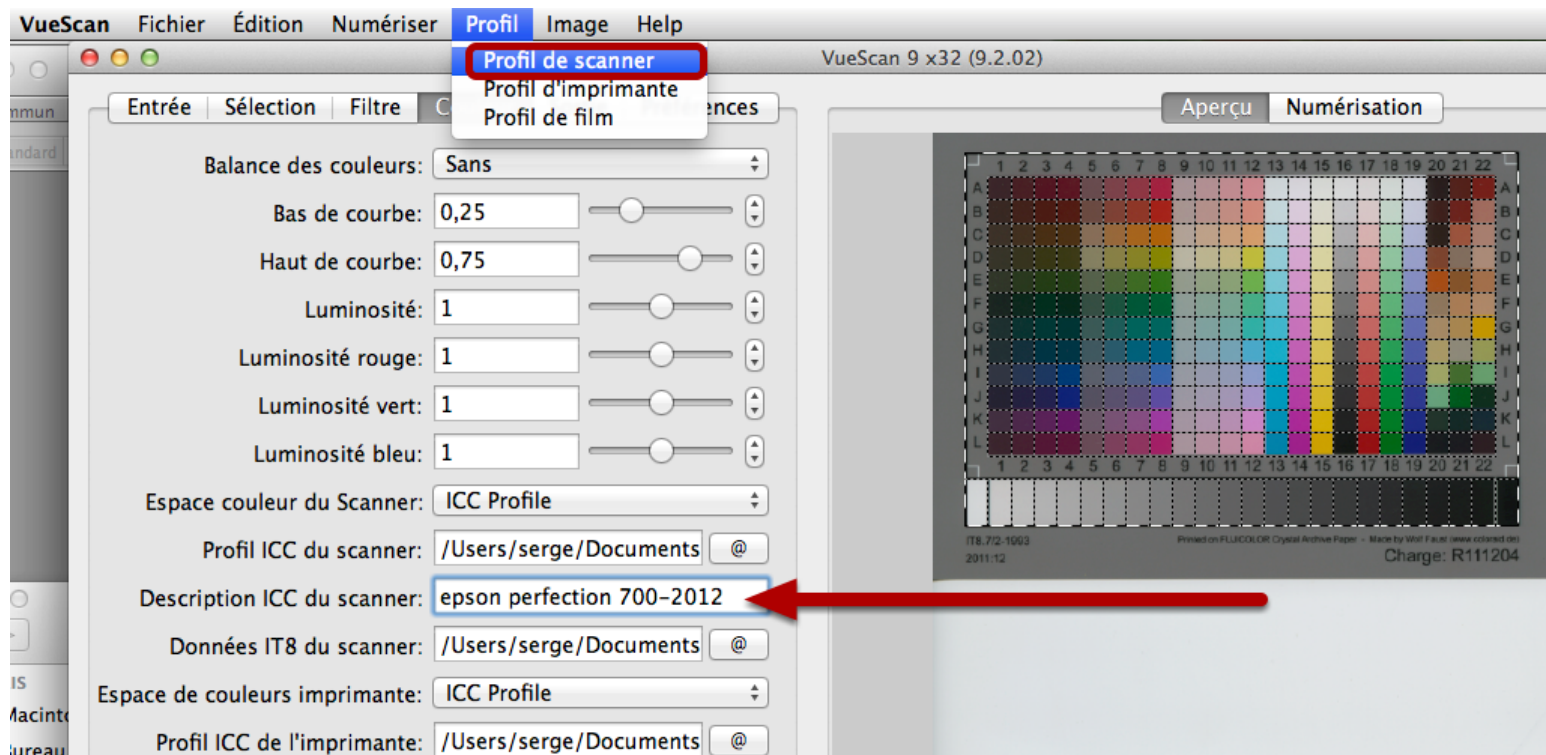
VueScan Fichier Édition Numériser Profil Image Help

Profil de scanner
Profil d'imprimante
Profil de film

VueScan 9 x32 (9.2.02)

mmun
andard

Entrée Sélection Filtre C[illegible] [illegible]ences

Aperçu Numérisation

Balance des couleurs: Sans
Bas de courbe: 0,25
Haut de courbe: 0,75
Luminosité: 1
Luminosité rouge: 1
Luminosité vert: 1
Luminosité bleu: 1
Espace couleur du Scanner: ICC Profile
Profil ICC du scanner: /Users/serge/Documents @
Description ICC du scanner: epson perfection 700-2012
Données IT8 du scanner: /Users/serge/Documents @
Espace de couleurs imprimante: ICC Profile
Profil ICC de l'imprimante: /Users/serge/Documents @

IS
Macint
ureau

1 2 3 4 5 6 7 8 9 10 11 12 13 14 15 16 17 18 19 20 21 22
A B C D E F G H I J K L
1 2 3 4 5 6 7 8 9 10 11 12 13 14 15 16 17 18 19 20 21 22

IT8.7/2-1993
2011:12
Printed on FUJICOLOR Crystal Archive Paper - Made by Wolf Faust (www.coloraid.de)
Charge: R111204